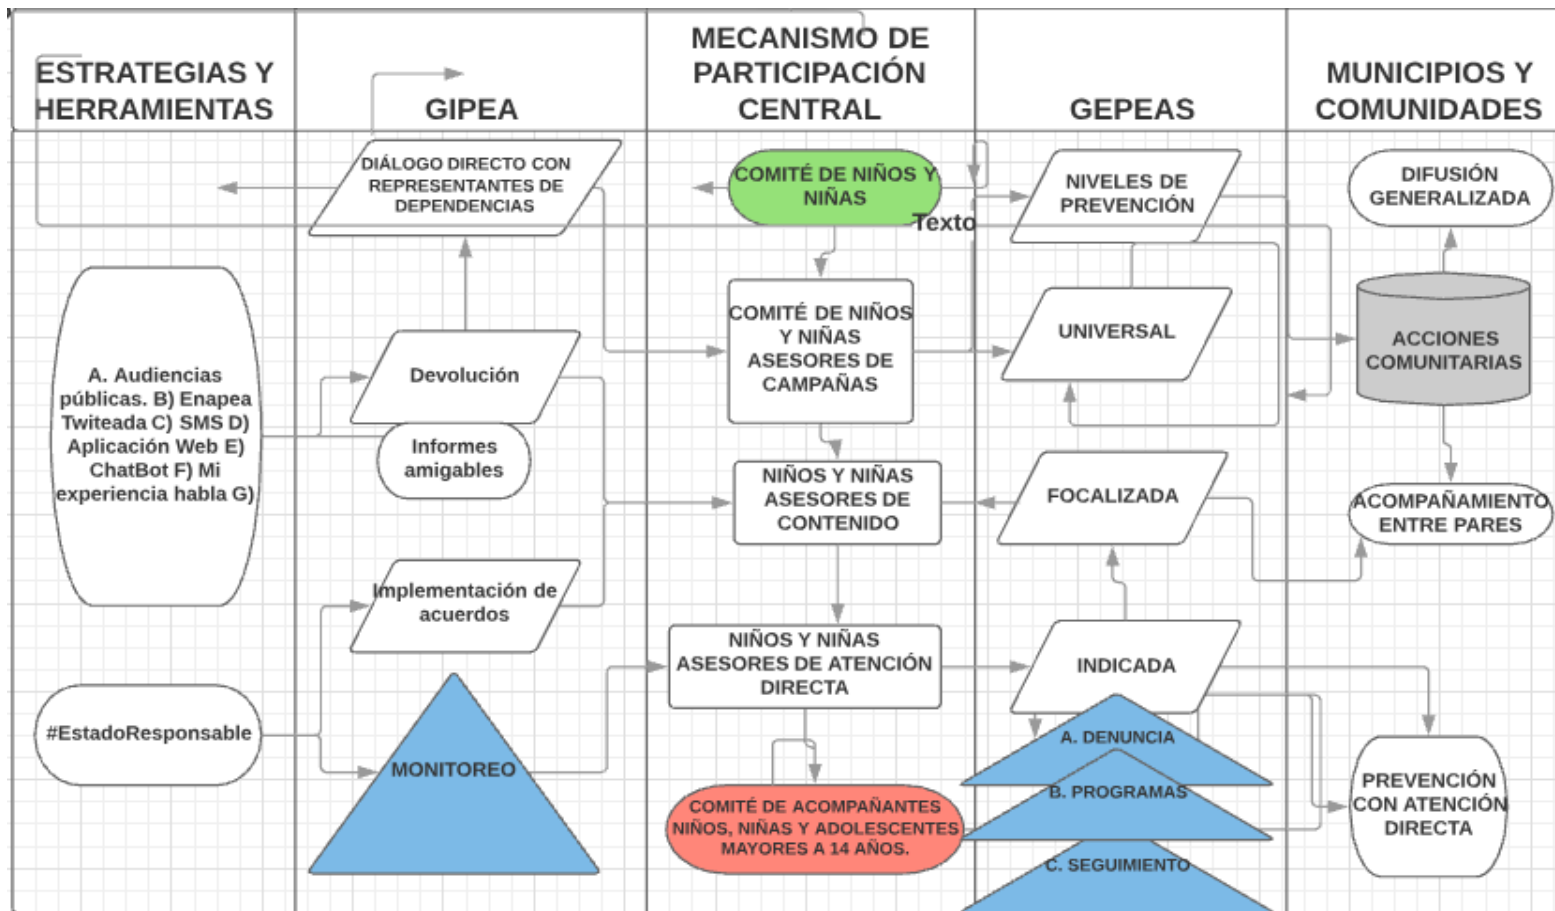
ESTRATEGIAS Y HERRAMIENTAS

GIPEA

MECANISMO DE PARTICIPACIÓN CENTRAL

GEPEAS

MUNICIPIOS Y COMUNIDADES

DIÁLOGO DIRECTO CON REPRESENTANTES DE DEPENDENCIAS

COMITÉ DE NIÑOS Y NIÑAS

Texto

NIVELES DE PREVENCIÓN

DIFUSIÓN GENERALIZADA

A. Audiencias públicas. B) Enapea Twiteada C) SMS D) Aplicación Web E) ChatBot F) Mi experiencia habla G)

COMITÉ DE NIÑOS Y NIÑAS ASESORES DE CAMPAÑAS

UNIVERSAL

ACCIONES COMUNITARIAS

Devolución

Informes amigables

NIÑOS Y NIÑAS ASESORES DE CONTENIDO

FOCALIZADA

ACOMPAÑAMIENTO ENTRE PARES

Implementación de acuerdos

NIÑOS Y NIÑAS ASESORES DE ATENCIÓN DIRECTA

INDICADA

#EstadoResponsable

MONITOREO

A. DENUNCIA

B. PROGRAMAS

C. SEGUIMIENTO

COMITÉ DE ACOMPAÑANTES NIÑOS, NIÑAS Y ADOLESCENTES MAYORES A 14 AÑOS.

PREVENCIÓN CON ATENCIÓN DIRECTA